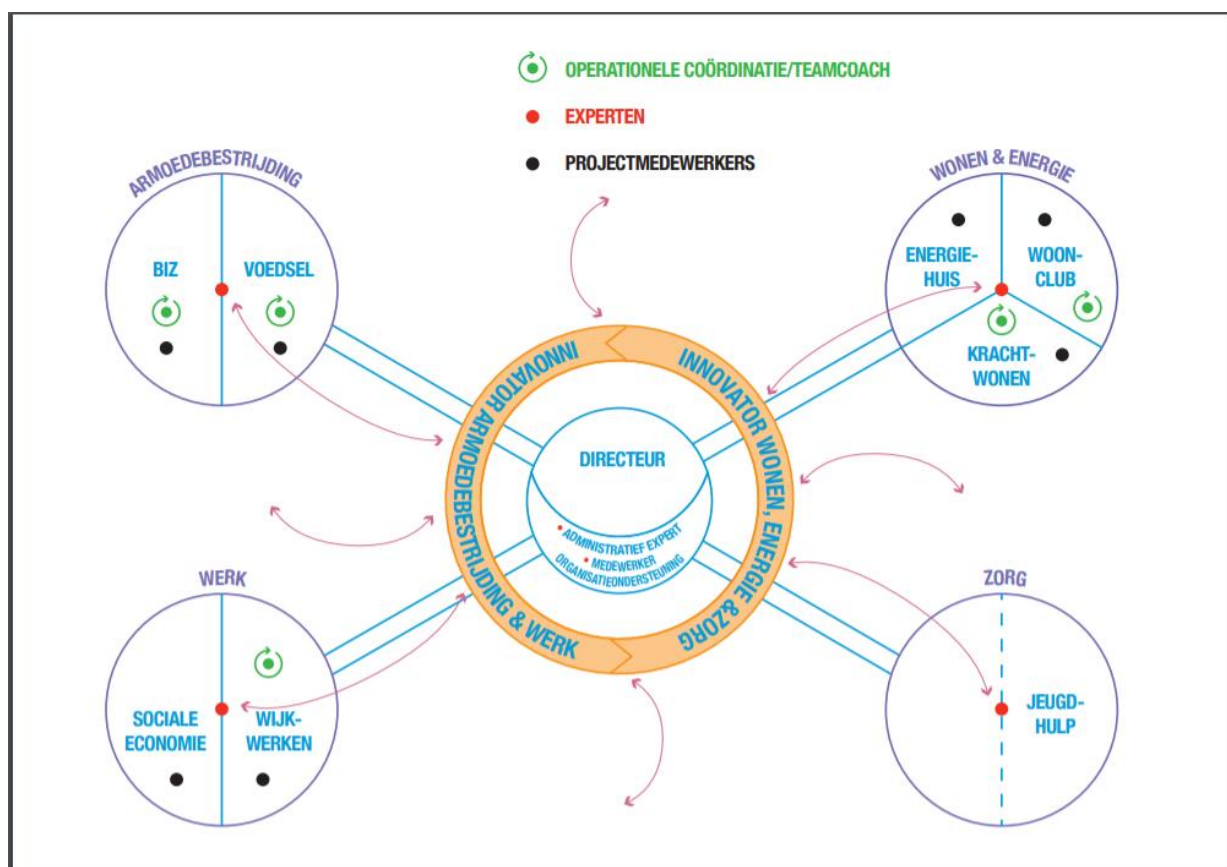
OPERATIONELE COÖRDINATIE/TEAMCOACH

EXPERTEN

PROJECTMEDEWERKERS

ARMOEDEBESTRIJDING

BIZ

VOEDSEL

WONEN & ENERGIE

ENERGIEHUIS

WOONCLUB

KRACHTWONEN

INNOVATOR ARMOEDEBESTRIJDING & WERK

INNOVATOR WONEN, ENERGIE & ZORG

DIRECTEUR

ADMINISTRATIEF EXPERT

MEDEWERKER ORGANISATIEONDERSTEUNING

WERK

SOCIALE ECONOMIE

WIJKWERKEN

ZORG

JEUGDHULP